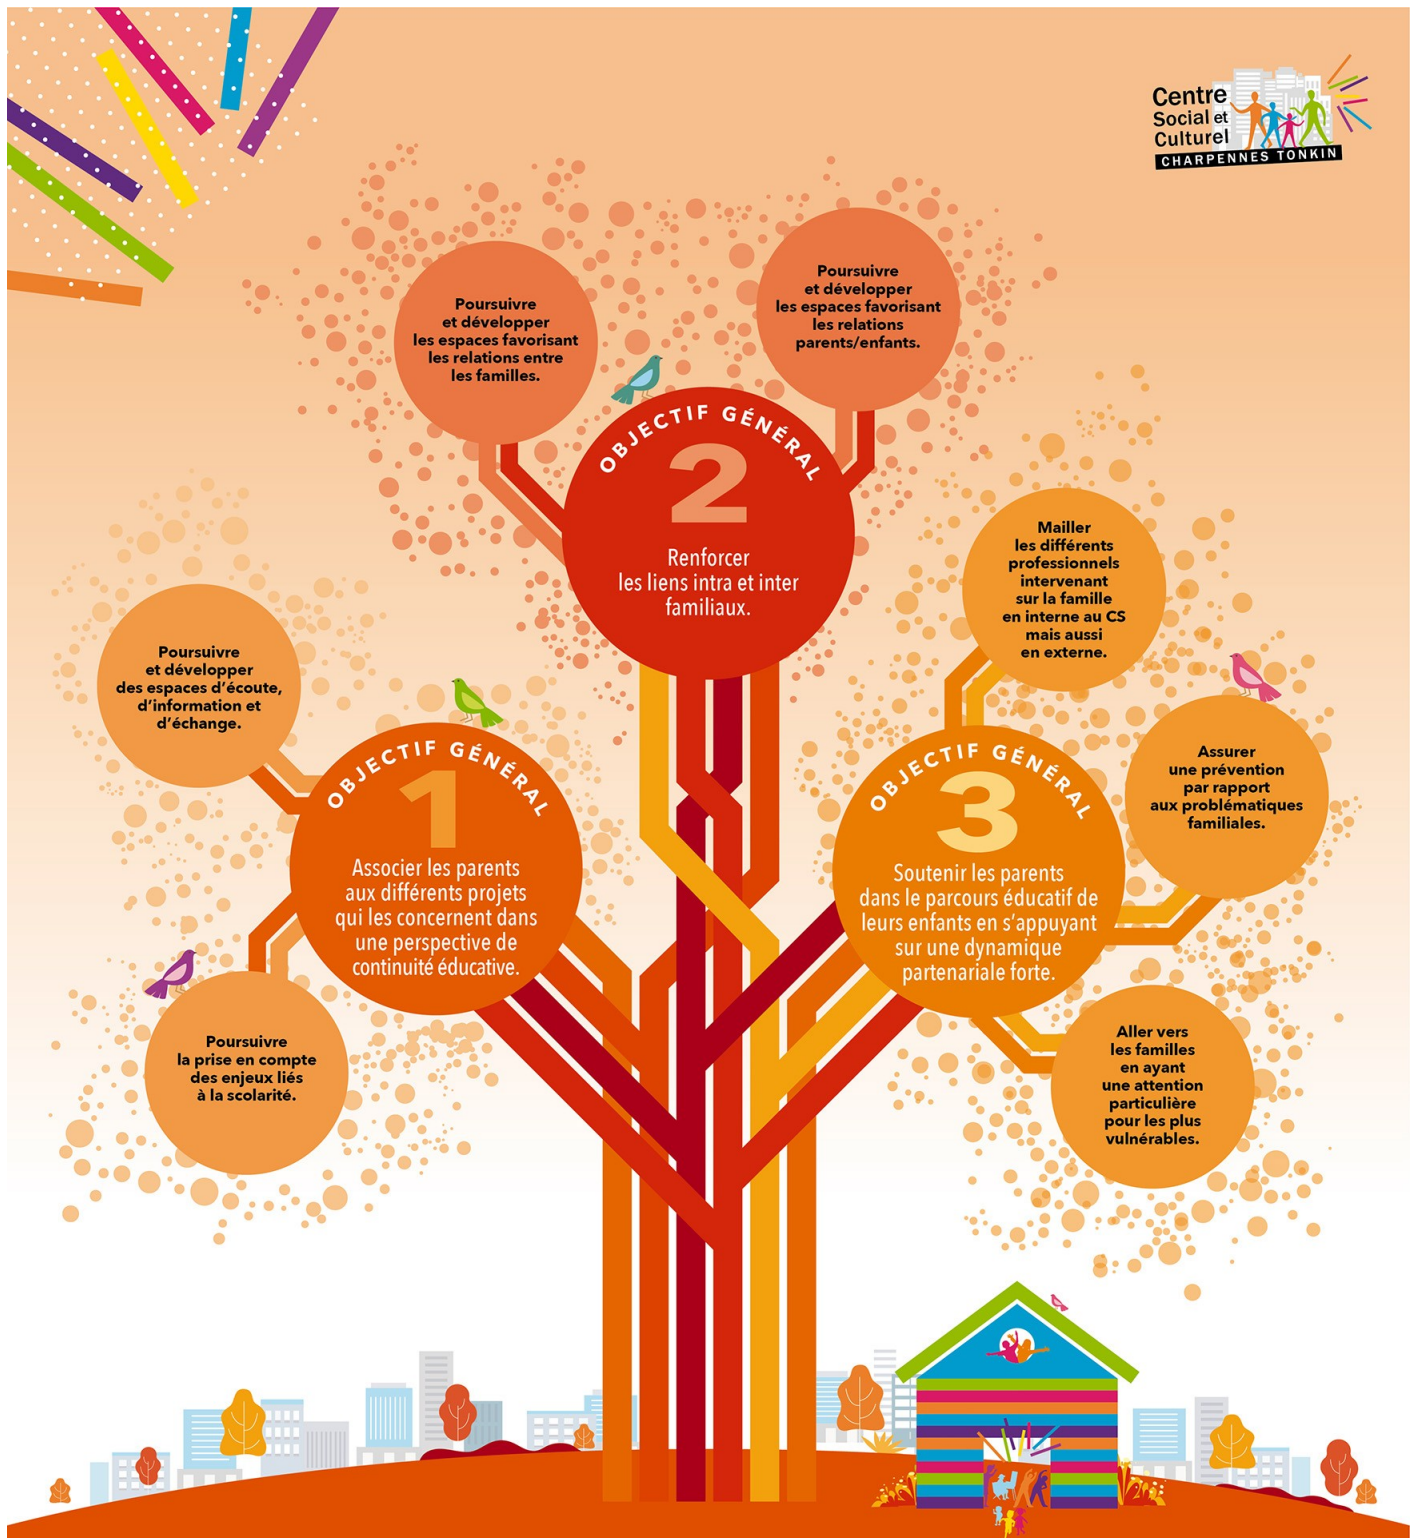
Centre Social et Culturel
CHARPENNES TONKIN

Poursuivre et développer les espaces favorisant les relations entre les familles.

Poursuivre et développer les espaces favorisant les relations parents/enfants.

OBJECTIF GÉNÉRAL
2
Renforcer les liens intra et inter familiaux.

Mailler les différents professionnels intervenant sur la famille en interne au CS mais aussi en externe.

Poursuivre et développer des espaces d'écoute, d'information et d'échange.

OBJECTIF GÉNÉRAL
1
Associer les parents aux différents projets qui les concernent dans une perspective de continuité éducative.

Assurer une prévention par rapport aux problématiques familiales.

OBJECTIF GÉNÉRAL
3
Soutenir les parents dans le parcours éducatif de leurs enfants en s'appuyant sur une dynamique partenariale forte.

Poursuivre la prise en compte des enjeux liés à la scolarité.

Aller vers les familles en ayant une attention particulière pour les plus vulnérables.